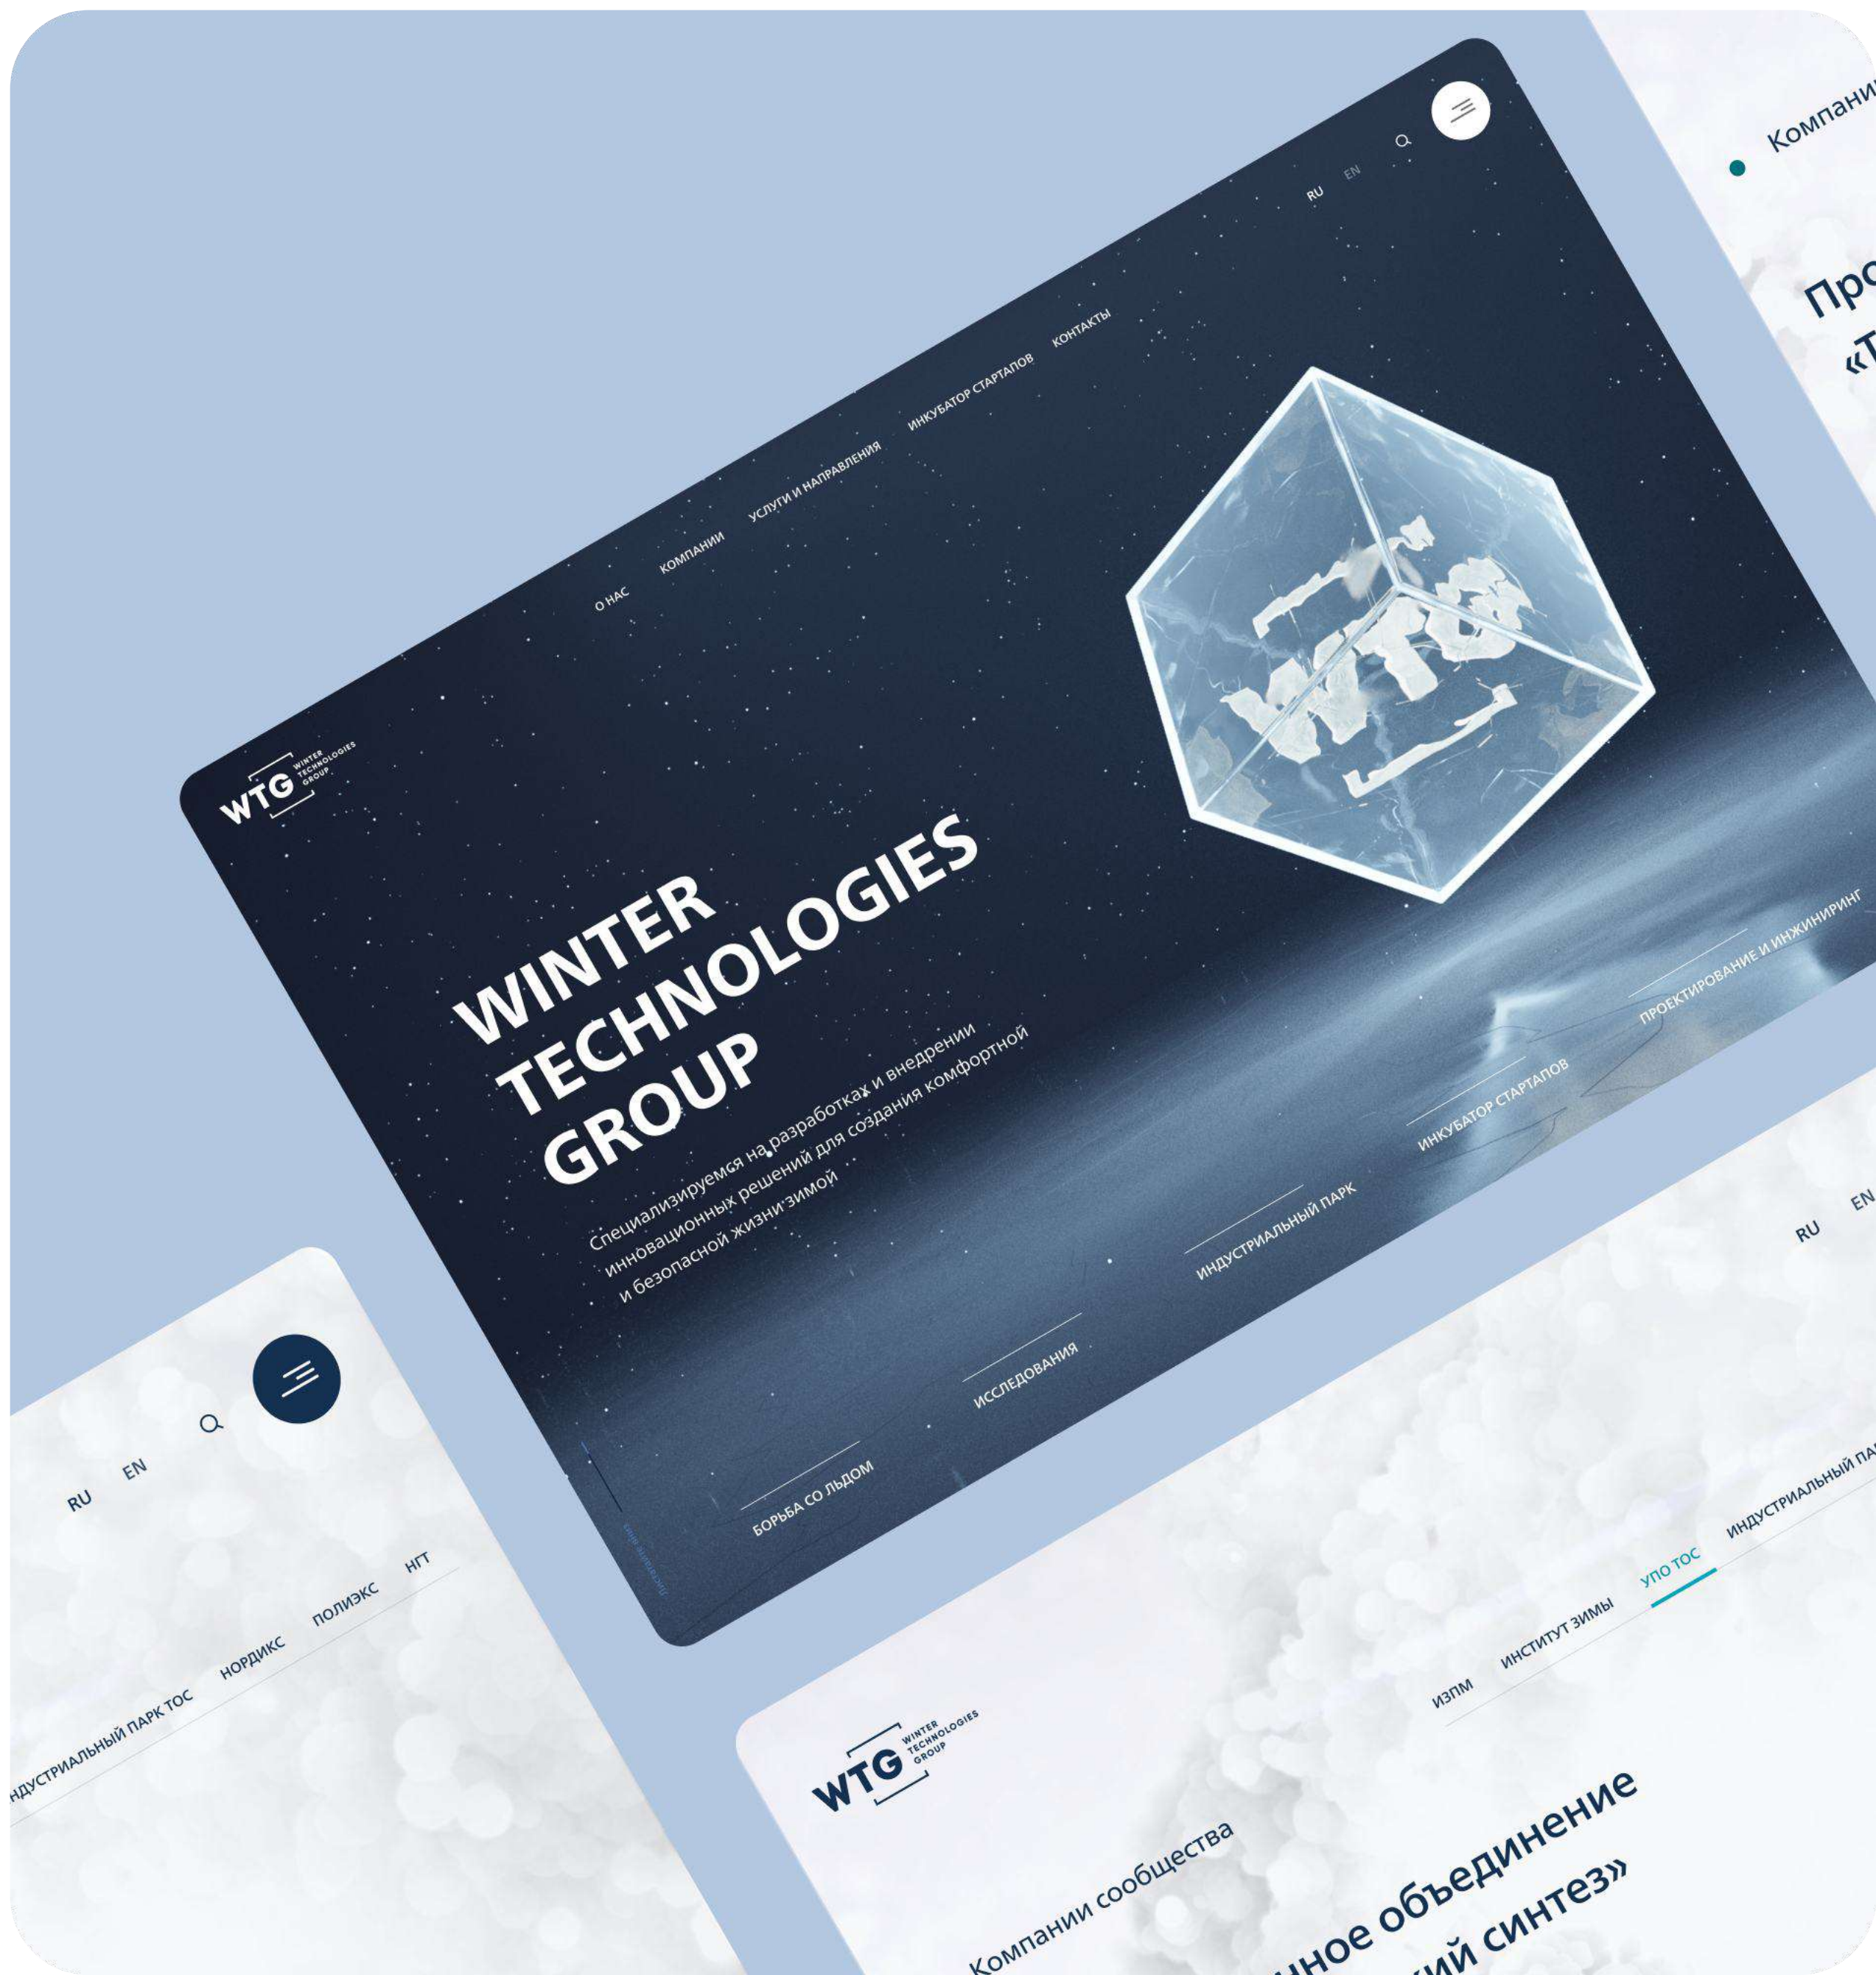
Компани

Про
«Т

RU EN

О НАС КОМПАНИИ УСЛУГИ И НАПРАВЛЕНИЯ ИНКУБАТОР СТАРТАПОВ КОНТАКТЫ

WTG WINTER TECHNOLOGIES GROUP

WINTER TECHNOLOGIES GROUP

Специализируемся на разработках и внедрении инновационных решений для создания комфортной и безопасной жизни зимой

БОРЬБА СО ЛЬДОМ
ИССЛЕДОВАНИЯ
ИНДУСТРИАЛЬНЫЙ ПАРК
ИНКУБАТОР СТАРТАПОВ
ПРОЕКТИРОВАНИЕ И ИНЖИНИРИНГ

RU EN

ИНДУСТРИАЛЬНЫЙ ПАРК ТОС НОРДИКС ПОЛИЭКС НГТ

RU EN

WTG WINTER TECHNOLOGIES GROUP

ИЗПМ ИНСТИТУТ ЗИМЫ УПО ТОС ИНДУСТРИАЛЬНЫЙ ПА

Компании сообщества

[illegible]ное объединение
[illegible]ий синтез»